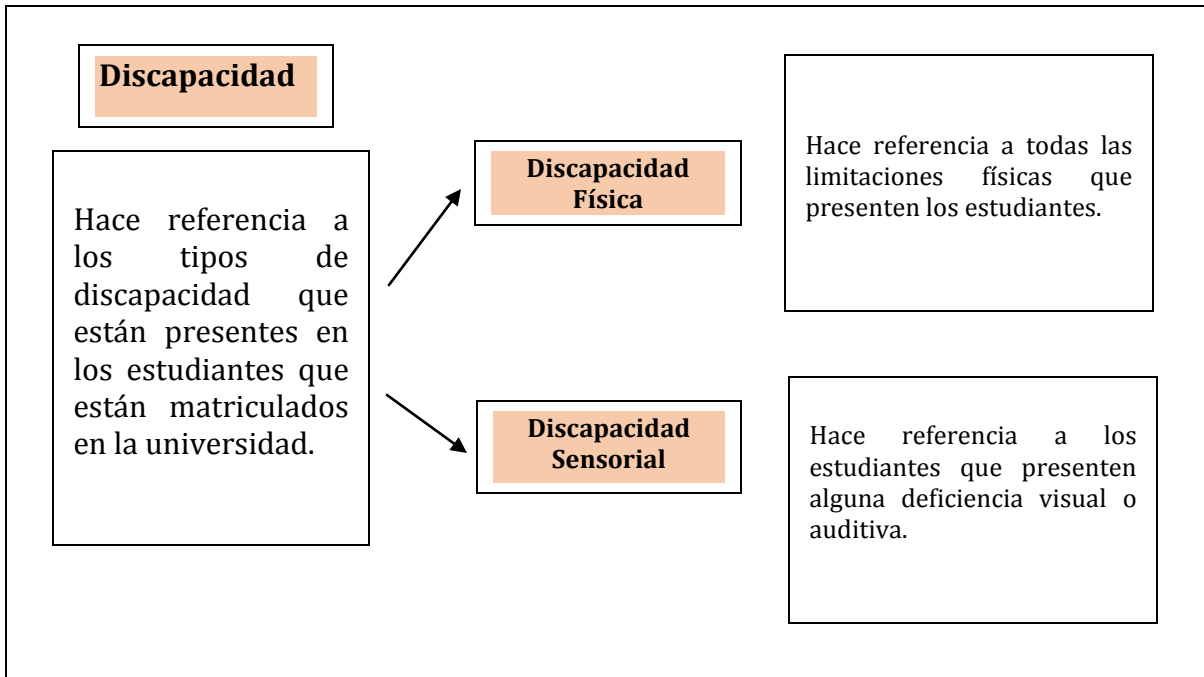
Discapacidad

Hace referencia a los tipos de discapacidad que están presentes en los estudiantes que están matriculados en la universidad.

Discapacidad Física

Hace referencia a todas las limitaciones físicas que presenten los estudiantes.

Discapacidad Sensorial

Hace referencia a los estudiantes que presenten alguna deficiencia visual o auditiva.